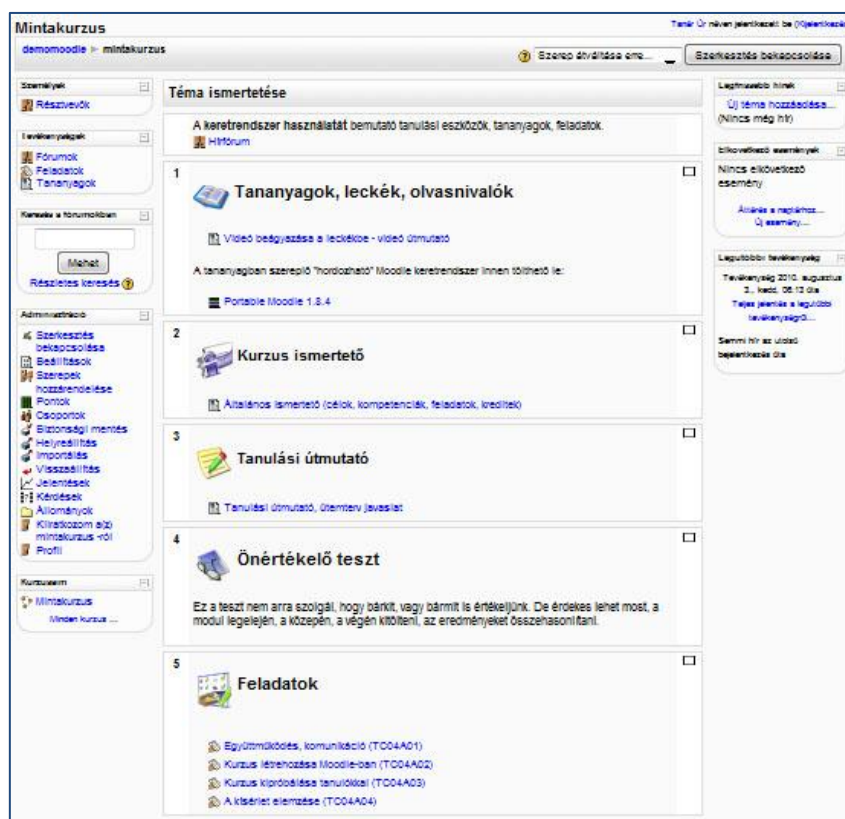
Mintakurzus

Tanár Úr néven jelentkezett be (Kijelentkezés)

demomoodle ► mintakurzus

Szerep átváltása erre...

Szerkesztés bekapcsolása

Személyek

Résztvevők

Tevékenységek

Fórumok
Feladatok
Tananyagok

Keresés a fórumokban

Mehet

Részletes keresés

Adminisztráció

Szerkesztés bekapcsolása
Beállítások
Szerepek hozzárendelése
Pontok
Csoportok
Biztonsági mentés
Helyreállítás
Importálás
Visszaállítás
Jelentések
Kérdések
Állományok
Kiiratkozom a(z) mintakurzus -ról
Profil

Kurzusaim

Mintakurzus

Minden kurzus ...

Téma ismertetése

A keretrendszer használatát bemutató tanulási eszközök, tananyagok, feladatok.
Hírfórum

1

Tananyagok, leckék, olvasnivalók

Videó beágyazása a leckékbe - videó útmutató

A tananyagban szereplő "hordozható" Moodle keretrendszer innen tölthető le:

Portable Moodle 1.8.4

2

Kurzus ismertető

Általános ismertető (célok, kompetenciák, feladatok, kreditek)

3

Tanulási útmutató

Tanulási útmutató, ütemterv javaslat

4

Önértékelő teszt

Ez a teszt nem arra szolgál, hogy bárkit, vagy bármit is értékeljünk. De érdekes lehet most, a modul legelején, a közepén, a végén kitölteni, az eredményeket összehasonlítani.

5

Feladatok

Együttműködés, komunikáció (TC04A01)
Kurzus létrehozása Moodle-ban (TC04A02)
Kurzus kipróbálása tanulókkal (TC04A03)
A kísérlet elemzése (TC04A04)

Legfrissebb hírek

Új téma hozzáadása...
(Nincs még hír)

Elkövetkező események

Nincs elkövetkező esemény

Átlépés a naptárhoz...
Új esemény...

Legutóbbi tevékenység

Tevékenység 2010. augusztus 3., kedd, 06:13 óta
Teljes jelentés a legutóbbi tevékenységről...

Semmi hír az utolsó bejelentkezés óta